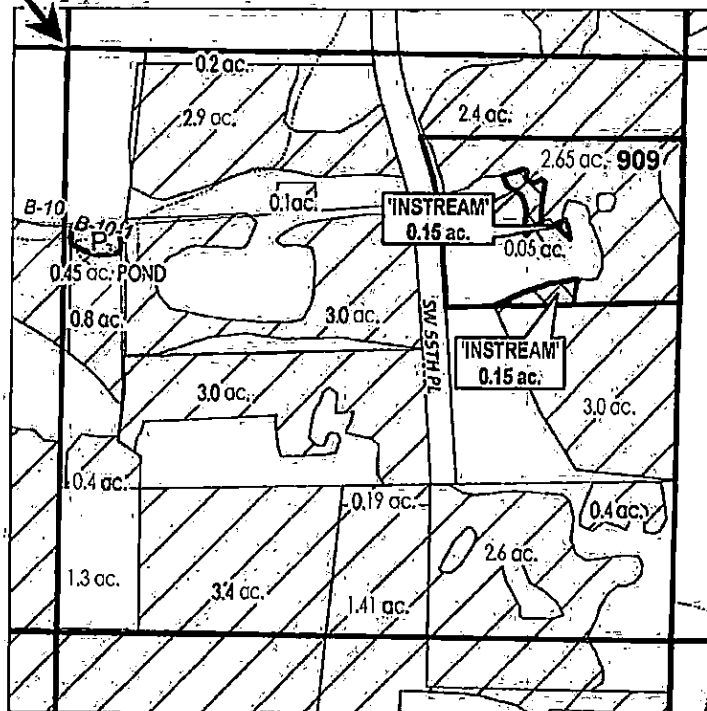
0.2 ac.
2.9 ac.
2.4 ac.
2.65 ac. 909
0.1ac.
'INSTREAM'
0.15 ac.
0.05 ac.
B-10
B-10-1
P
0.45 ac. POND
0.8 ac.
3.0 ac.
SW 55TH PL
'INSTREAM'
0.15 ac.
3.0 ac.
3.0 ac.
0.4 ac.
0.19 ac.
0.4 ac.
2.6 ac.
1.3 ac.
3.4 ac.
1.41 ac.